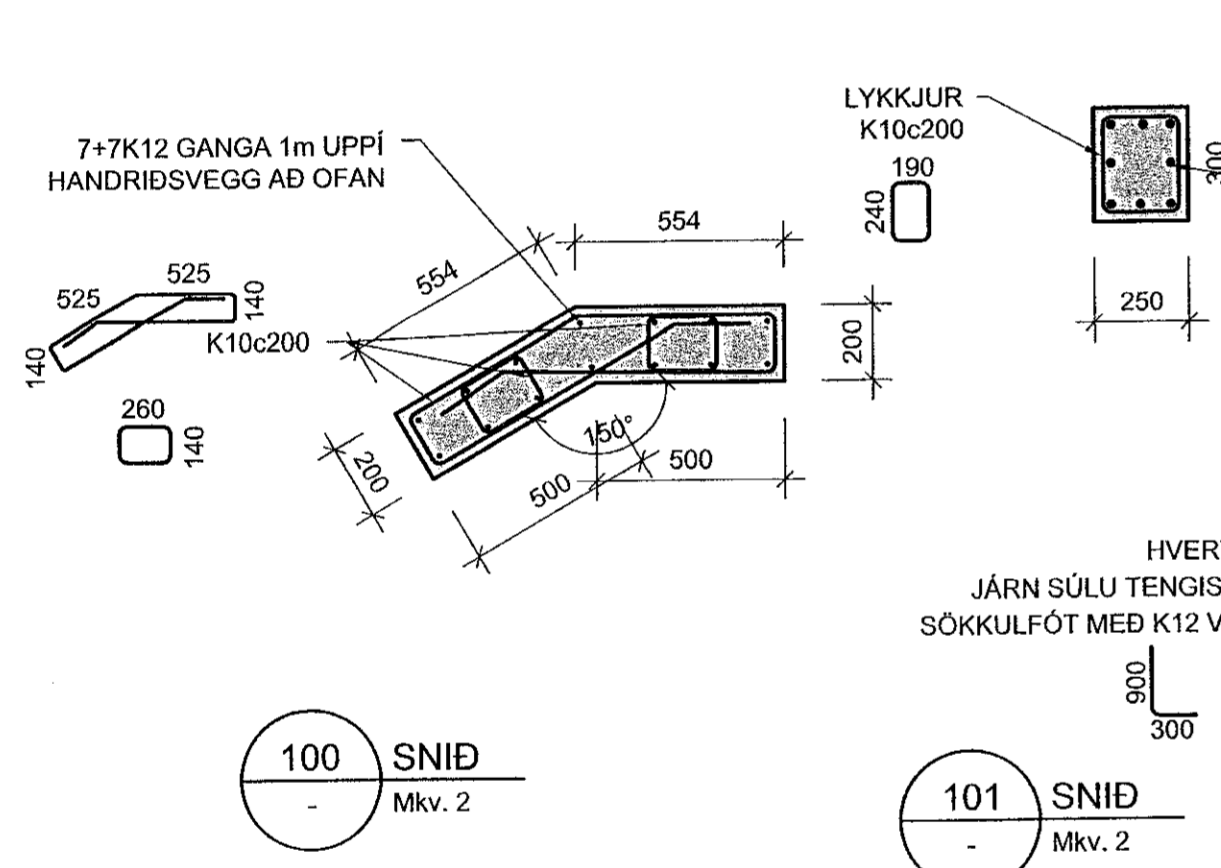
7+7K12 GANGA 1m UPPÍ HANDRIÐSVEGG AÐ OFAN

525
525
140
140
K10c200
260
140

554
554
200
150°
200
500
500

LYKKJUR K10c200
190
240
300
250

HVER
JÁRN SÚLU TENGIS
SÖKKULFÓT MEÐ K12 V
900
300

100 SNIÐ
- Mkv. 2

101 SNIÐ
- Mkv. 2